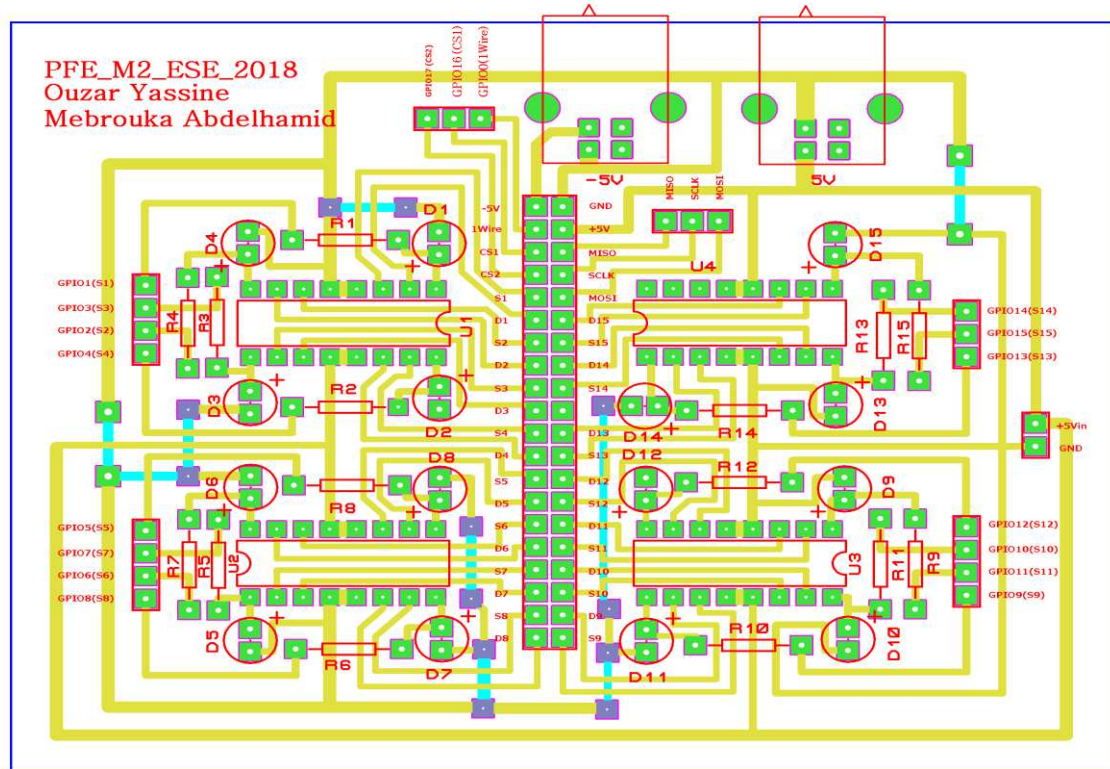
PFE_M2_ESE_2018
Ouzar Yassine
Mebrouka Abdelhamid

GPIO17(CS2) GPIO16(CS1) GPIO0(1Wire)

-5V
5V

MISO SCLK MOSI

-5V GND
1Wire +5V
CS1 MISO
CS2 SCLK
S1 MOSI
D1 D15
S2 S15
D2 D14
S3 S14
D3 D13
S4 S13
D4 D12
S5 S12
D5 D11
S6 S11
D6 D10
S7 S10
D7 S9
S8 D9
D8

R1 D1 D4 U1 R4 R3 R2 D3 D2 U4 D15 R13 R15 D14 R14 D13
GPIO1(S1)
GPIO3(S3)
GPIO2(S2)
GPIO4(S4)
GPIO14(S14)
GPIO15(S15)
GPIO13(S13)
+5Vin
GND
D6 R8 D8 D12 R12 D9
GPIO5(S5)
GPIO7(S7)
GPIO6(S6)
GPIO8(S8)
R7 R5 U2 U3 R11 R9
GPIO12(S12)
GPIO10(S10)
GPIO11(S11)
GPIO9(S9)
D5 R6 D7 D11 R10 D10